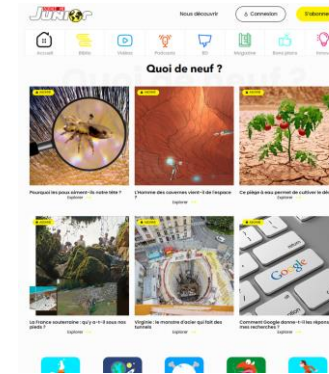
JUNIOR

Nous découvrir

Connexion

S'abonner

Accueil

Bible

Vidéos

Podcasts

BD

Magazine

Bons plans

Quoi de neuf ?

Pourquoi les poux aiment-ils notre tête ?

Explorer

L'Homme des cavernes vient-il de l'espace ?

Explorer

Ce piège à eau permet de cultiver le désert

Explorer

La France souterraine : qu'y a-t-il sous nos pieds ?

Explorer

Virginie : le monstre d'acier qui fait des tunnels

Explorer

Comment Google donne-t-il les réponses à mes recherches ?

Explorer

Google